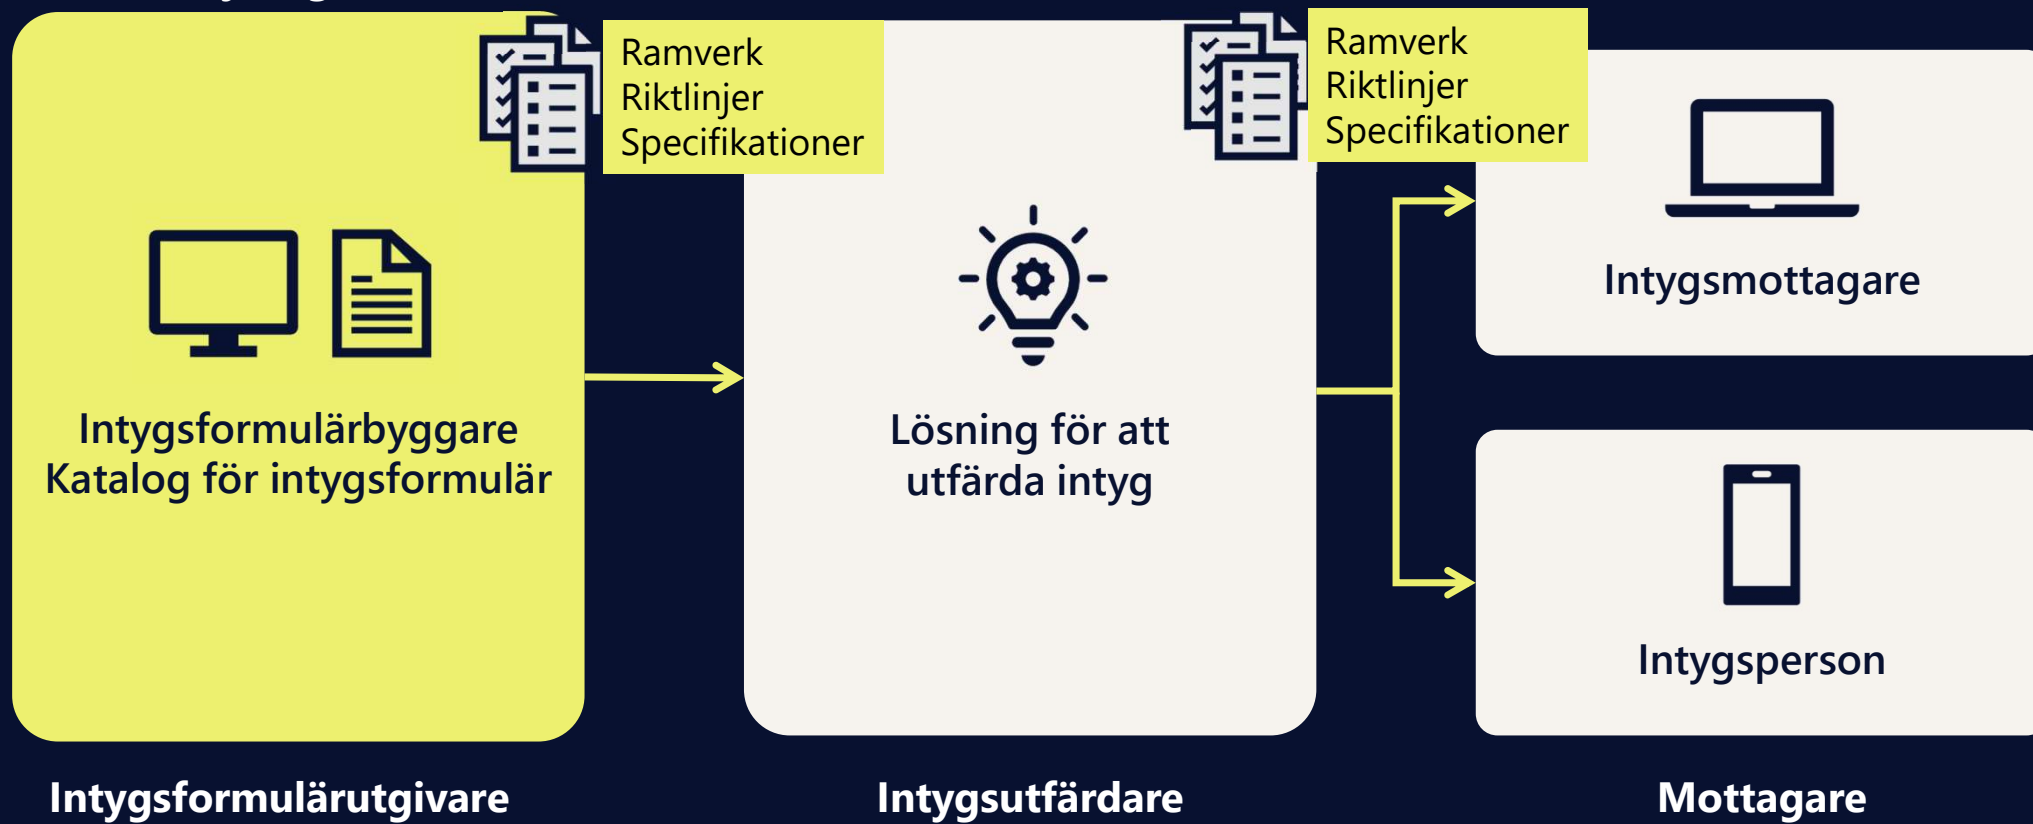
Ramverk
Riktlinjer
Specifikationer

Ramverk
Riktlinjer
Specifikationer

Intygsformulärbyggare
Katalog för intygsformulär

Lösning för att utfärda intyg

Intygsmottagare

Intygsperson

Intygsformulärutgivare

Intygsutfärdare

Mottagare